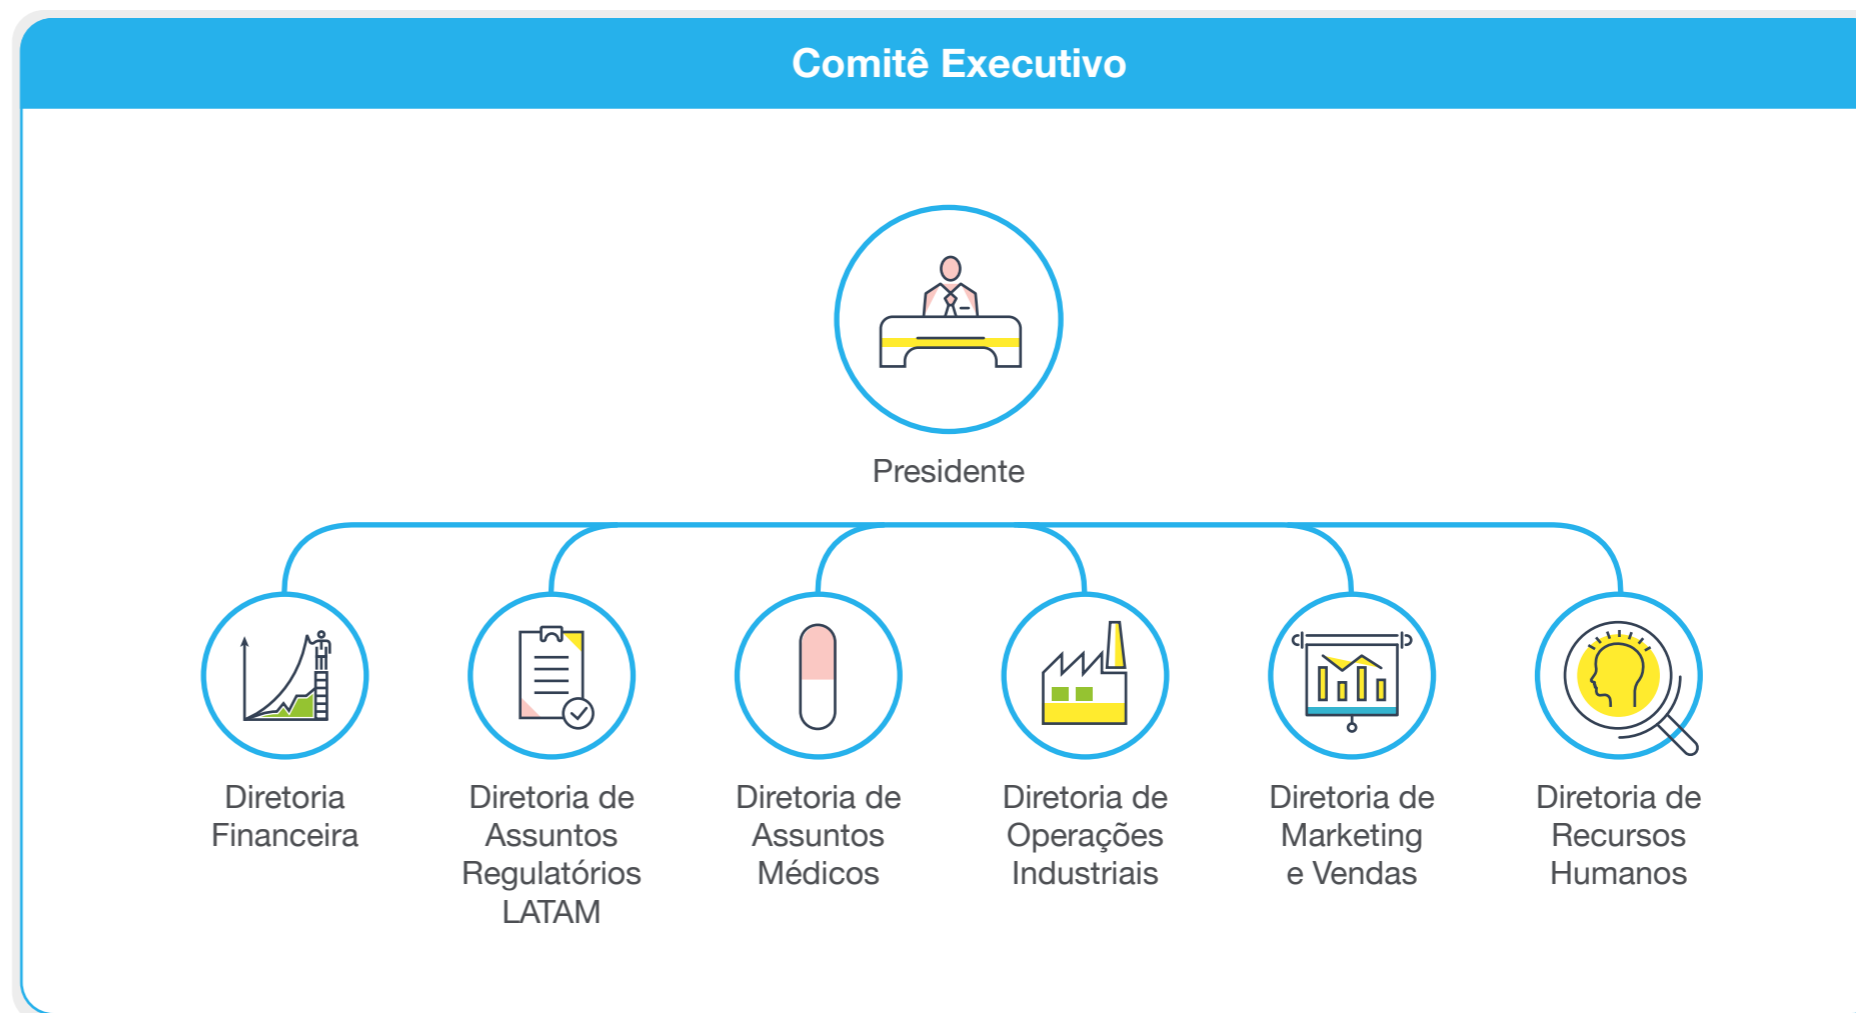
Comitê Executivo

Presidente

Diretoria Financeira

Diretoria de Assuntos Regulatórios LATAM

Diretoria de Assuntos Médicos

Diretoria de Operações Industriais

Diretoria de Marketing e Vendas

Diretoria de Recursos Humanos